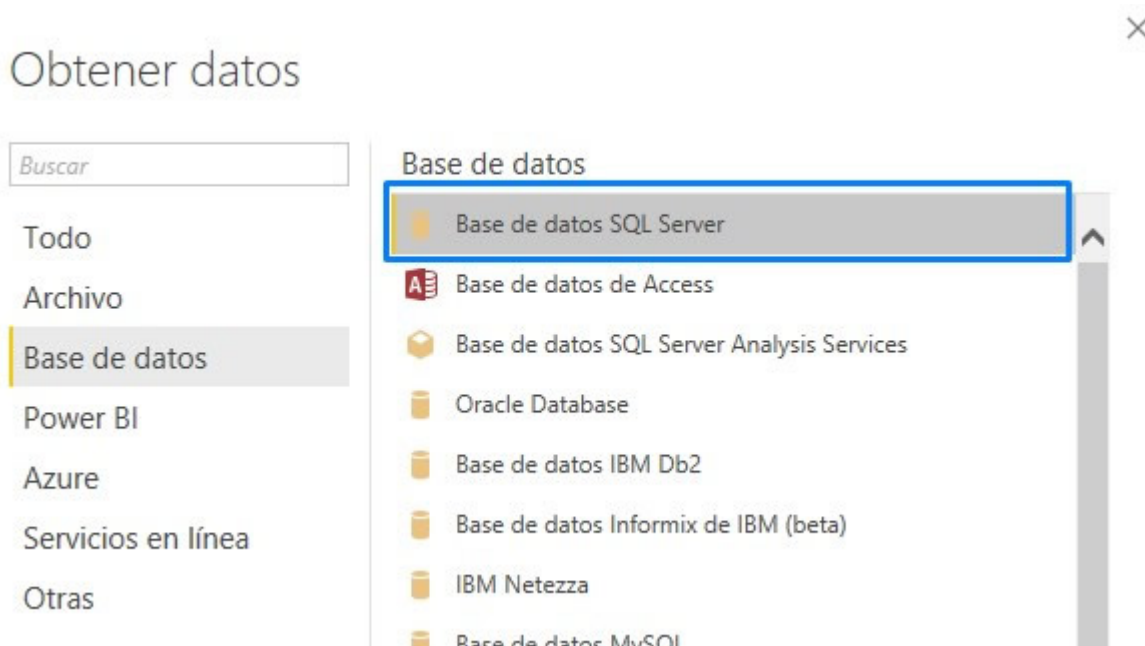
×

Obtener datos

Buscar

Todo

Archivo

Base de datos

Power BI

Azure

Servicios en línea

Otras

Base de datos

Base de datos SQL Server

Base de datos de Access

Base de datos SQL Server Analysis Services

Oracle Database

Base de datos IBM Db2

Base de datos Informix de IBM (beta)

IBM Netezza

Base de datos MySQL